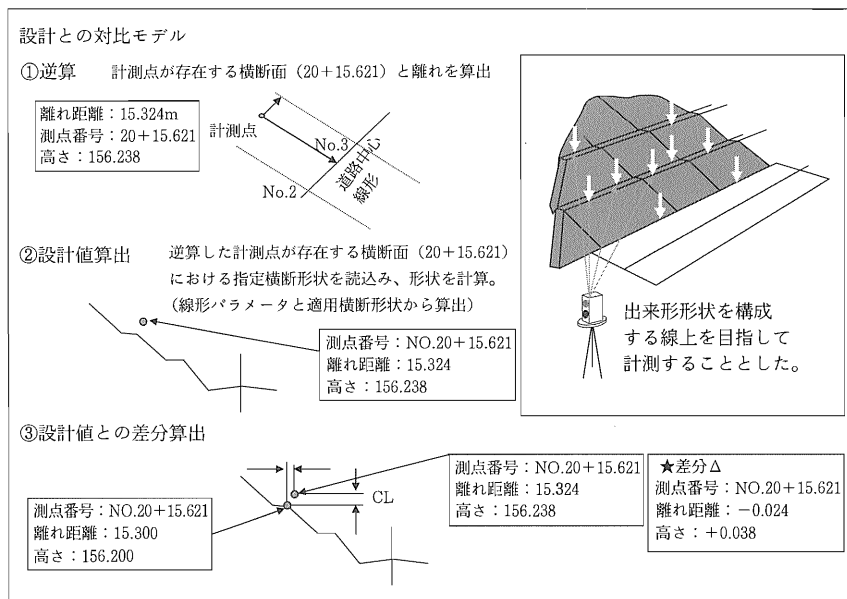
設計との対比モデル

①逆算　計測点が存在する横断面（20＋15.621）と離れを算出

離れ距離：15.324m
測点番号：20＋15.621
高さ：156.238

計測点

No.3

No.2

道路中心線形

②設計値算出　逆算した計測点が存在する横断面（20＋15.621）における指定横断形状を読込み、形状を計算。（線形パラメータと適用横断形状から算出）

測点番号：NO.20＋15.621
離れ距離：15.324
高さ：156.238

出来形形状を構成する線上を目指して計測することとした。

③設計値との差分算出

測点番号：NO.20＋15.621
離れ距離：15.300
高さ：156.200

CL

測点番号：NO.20＋15.621
離れ距離：15.324
高さ：156.238

★差分Δ
測点番号：NO.20＋15.621
離れ距離：－0.024
高さ：＋0.038